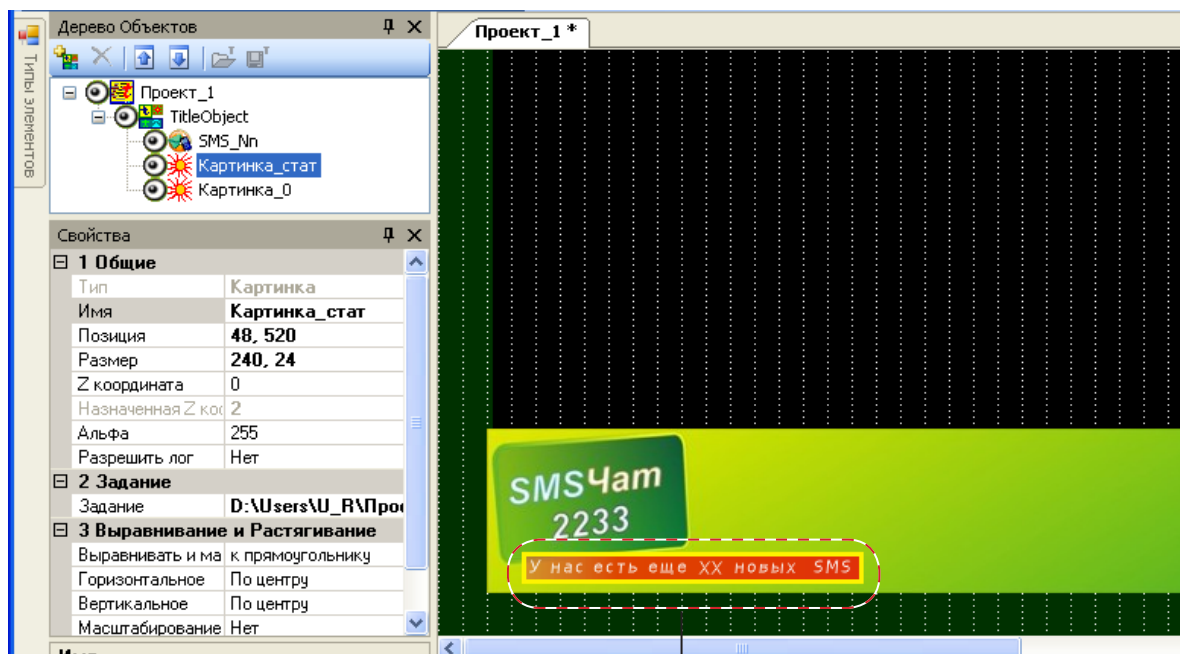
Типы элементов

Дерево Объектов

Проект_1
TitleObject
SMS_Nn
Картинка_стат
Картинка_0

Свойства

| 1 Общие | |
|---|---|
| Тип | Картинка |
| Имя | Картинка_стат |
| Позиция | 48, 520 |
| Размер | 240, 24 |
| Z координата | 0 |
| Назначенная Z ко | 2 |
| Альфа | 255 |
| Разрешить лог | Нет |
| 2 Задание | |
| Задание | D:\Users\U_R\Проє |
| 3 Выравнивание и Растягивание | |
| Выравнивать и ма | к прямоугольнику |
| Горизонтальное | По центру |
| Вертикальное | По центру |
| Масштабирование | Нет |

Проект_1 *

SMSЧат
2233
У нас есть еще XX новых SMS